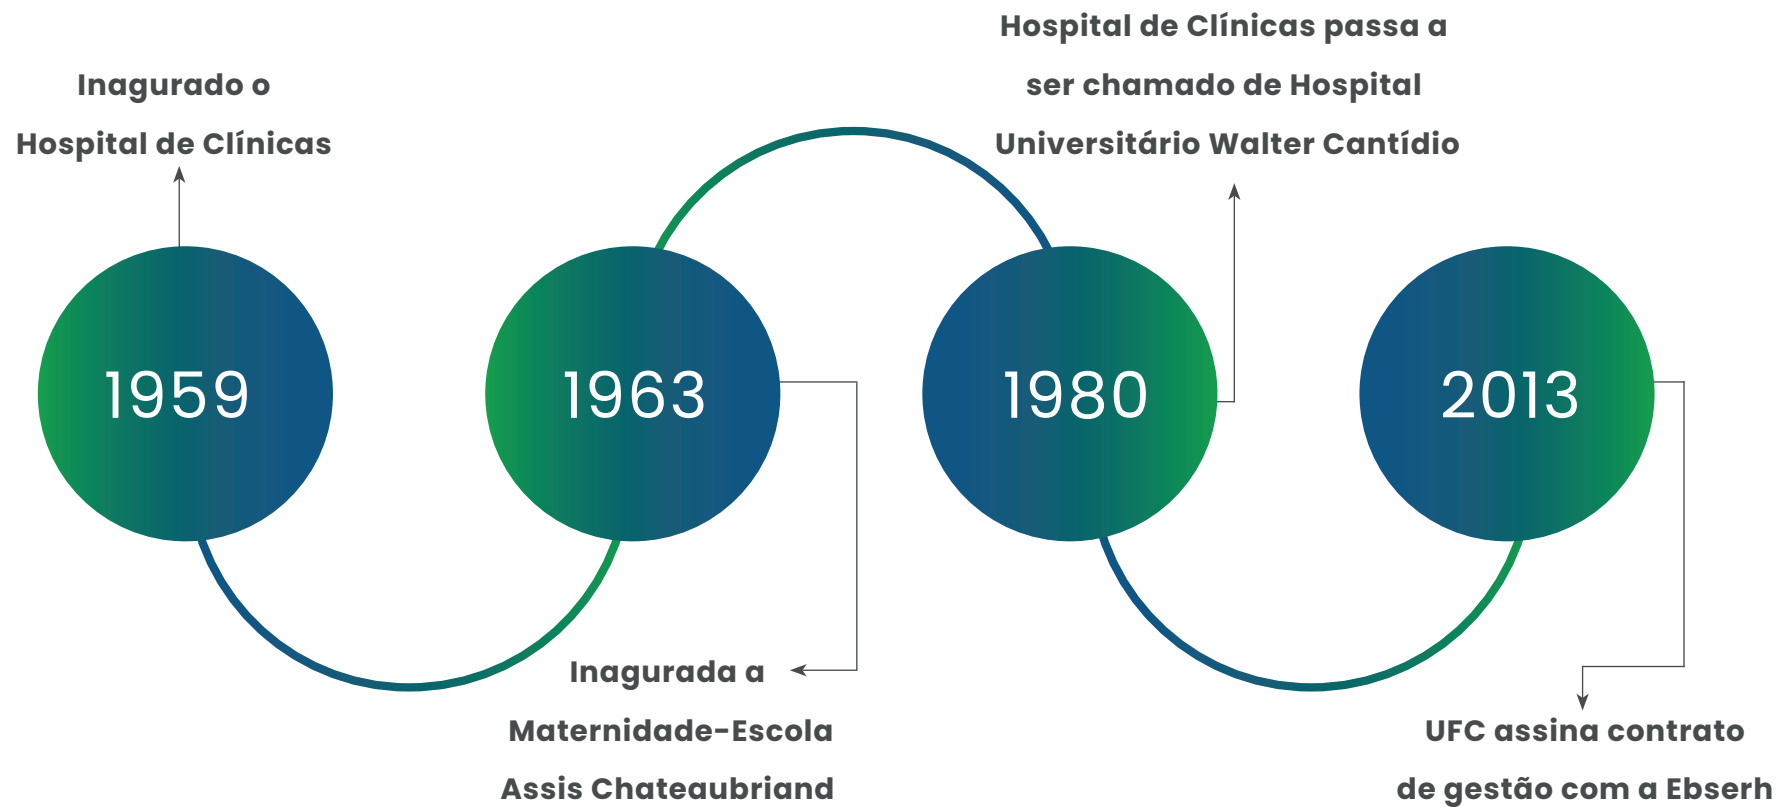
Inagurado o Hospital de Clínicas

1959

1963

Inagurada a Maternidade-Escola Assis Chateaubriand

Hospital de Clínicas passa a ser chamado de Hospital Universitário Walter Cantídio

1980

2013

UFC assina contrato de gestão com a Ebserh